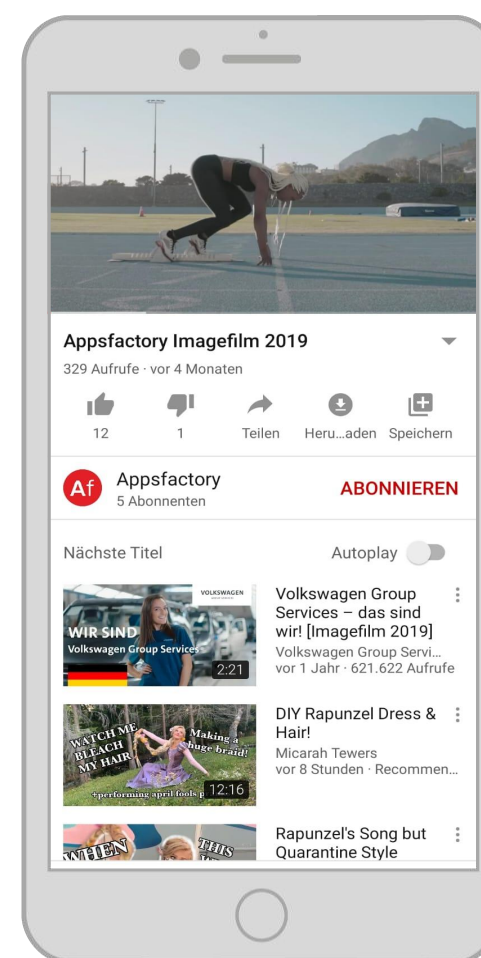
Appsfactory Imagefilm 2019

329 Aufrufe · vor 4 Monaten

12 1 Teilen Heru...aden Speichern

Af Appsfactory
5 Abonnenten

ABONNIEREN

Nächste Titel Autoplay

VOLKSWAGEN
WIR SIND
Volkswagen Group Services
2:21

Volkswagen Group Services – das sind wir! [Imagefilm 2019]
Volkswagen Group Servi...
vor 1 Jahr · 621.622 Aufrufe

WATCH ME BLEACH MY HAIR
Making a huge braid!
+performing april fools p
12:16

DIY Rapunzel Dress & Hair!
Micarah Tewers
vor 8 Stunden · Recommen...

WHEN
THIS

Rapunzel's Song but Quarantine Style